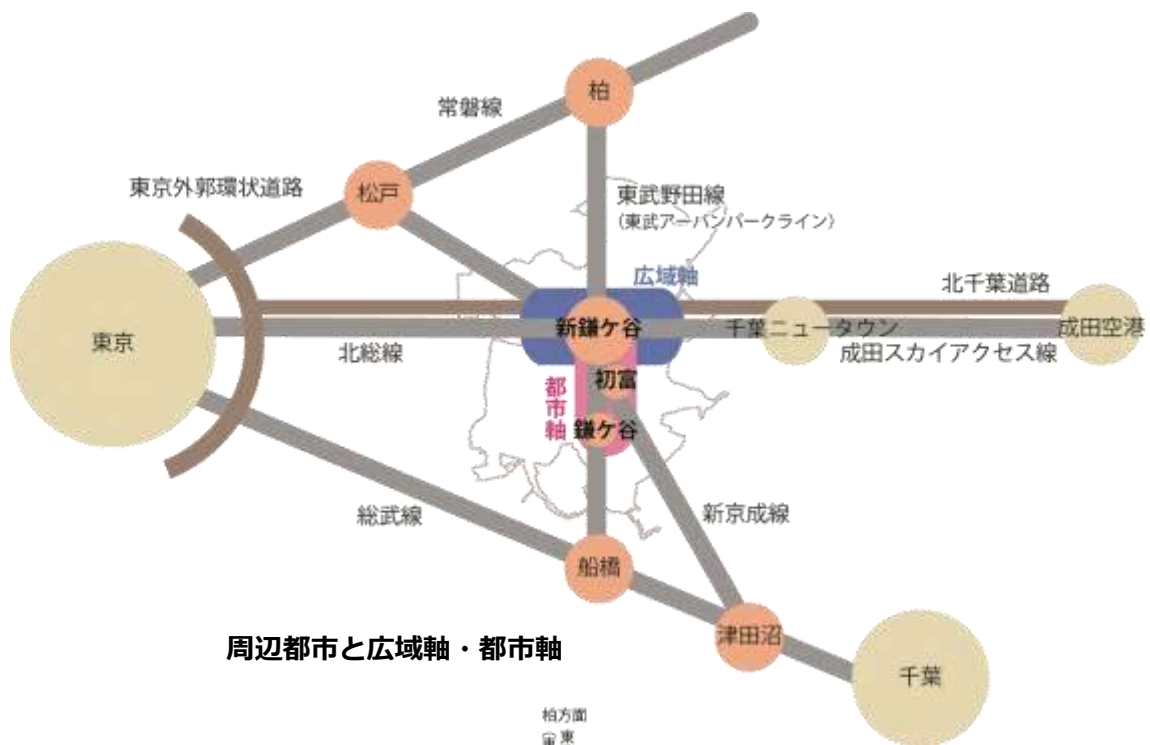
柏

常磐線

東京外郭環状道路

松戸

東武野田線
（東武アーバンパークライン）

広域軸

北千葉道路

東京

新鎌ケ谷

千葉ニュータウン

成田空港

北総線

成田スカイアクセス線

都市軸

初富

鎌ケ谷

新京成線

総武線

船橋

津田沼

周辺都市と広域軸・都市軸

千葉

柏方面
東